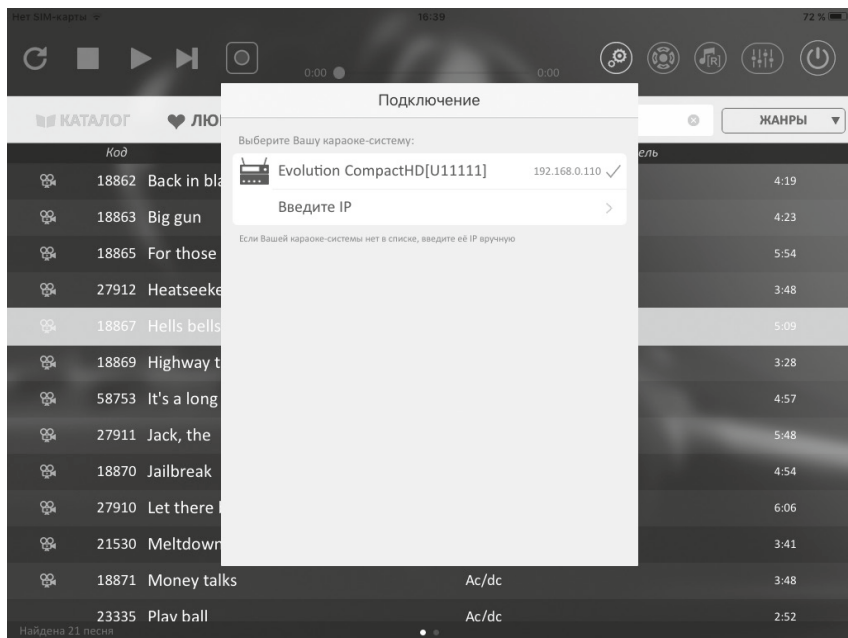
Нет SIM-карты

16:39

72 %

0:00

0:00

КАТАЛОГ

ЛЮ

ЖАНРЫ

Код

ель

Подключение

Выберите Вашу караоке-систему:

Evolution CompactHD[U11111]

192.168.0.110 ✓

Введите IP

Если Вашей караоке-системы нет в списке, введите её IP вручную

| | Код | | | |
|---|---|---|---|---|
| | 18862 | Back in bla | | 4:19 |
| | 18863 | Big gun | | 4:23 |
| | 18865 | For those | | 5:54 |
| | 27912 | Heatseeke | | 3:48 |
| | 18867 | Hells bells | | 5:09 |
| | 18869 | Highway t | | 3:28 |
| | 58753 | It's a long | | 4:57 |
| | 27911 | Jack, the | | 5:48 |
| | 18870 | Jailbreak | | 4:54 |
| | 27910 | Let there | | 6:06 |
| | 21530 | Meltdown | | 3:41 |
| | 18871 | Money talks | Ac/dc | 3:48 |
| | 23335 | Play ball | Ac/dc | 2:52 |

Найдена 21 песня